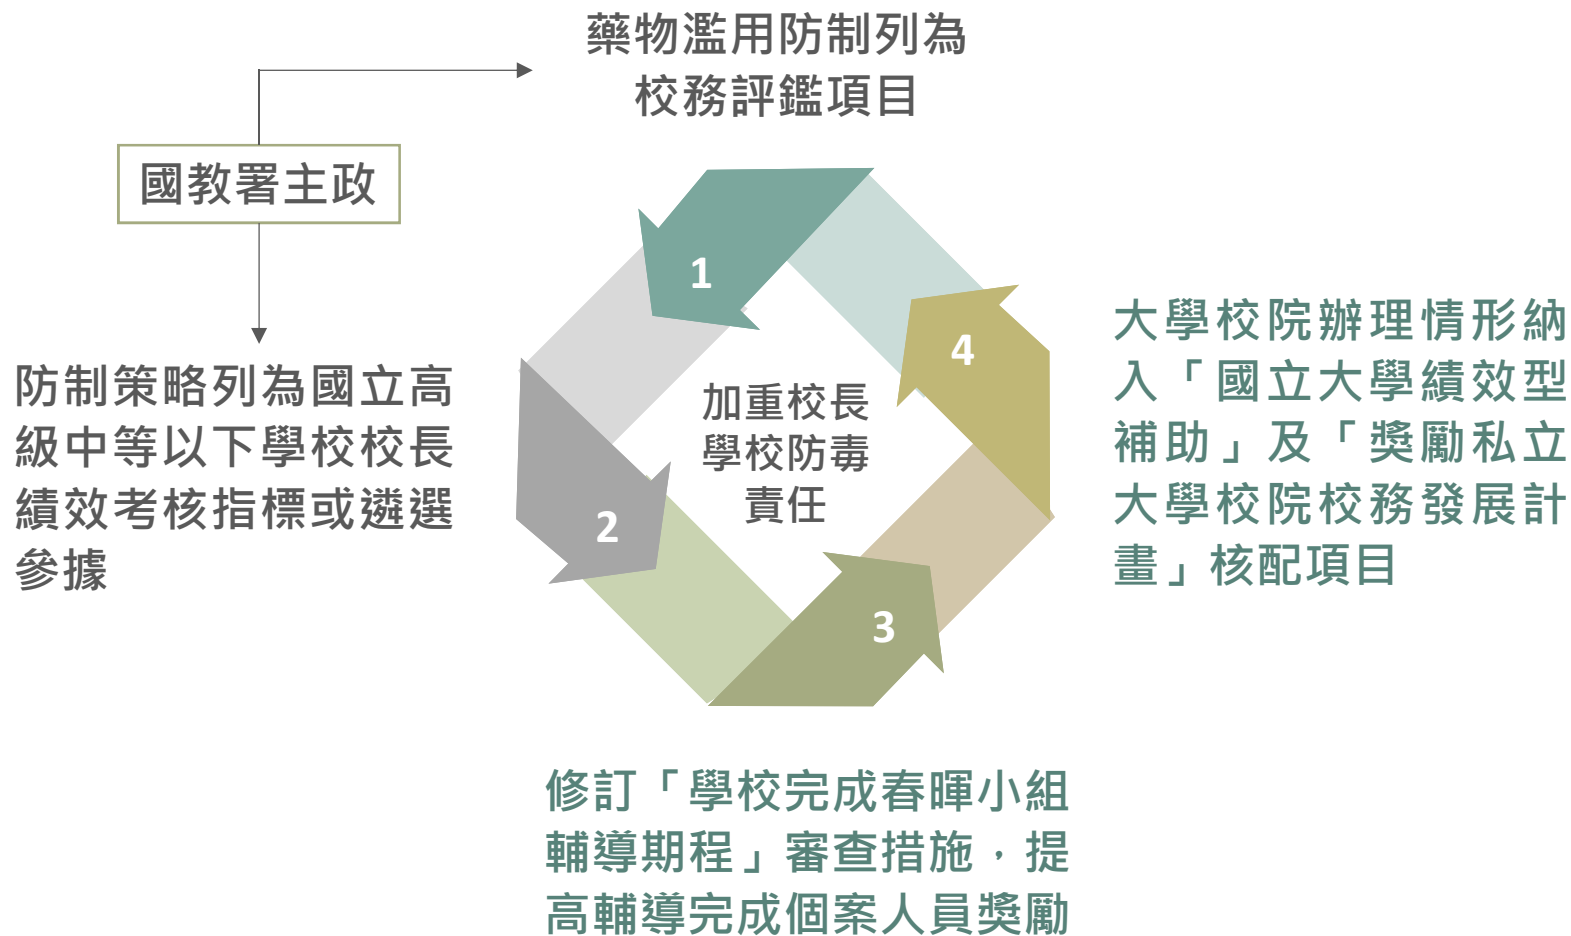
藥物濫用防制列為校務評鑑項目

國教署主政

防制策略列為國立高級中等以下學校校長績效考核指標或遴選參據

1

2

加重校長學校防毒責任

4

3

大學校院辦理情形納入「國立大學績效型補助」及「獎勵私立大學校院校務發展計畫」核配項目

修訂「學校完成春暉小組輔導期程」審查措施，提高輔導完成個案人員獎勵